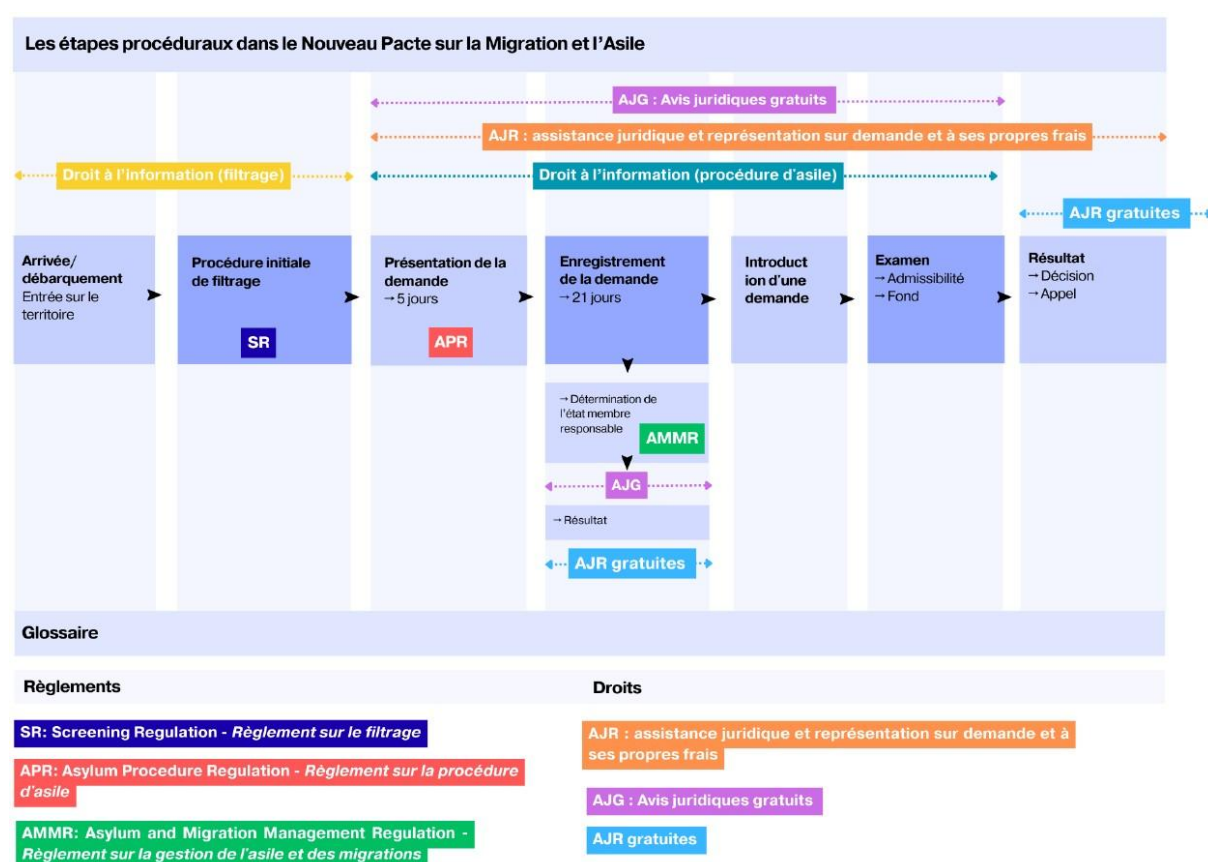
Les étapes procéduraux dans le Nouveau Pacte sur la Migration et l'Asile

AJG : Avis juridiques gratuits

AJR : assistance juridique et représentation sur demande et à ses propres frais

Droit à l'information (filtrage)

Droit à l'information (procédure d'asile)

AJR gratuites

Arrivée/ débarquement Entrée sur le territoire

Procédure initiale de filtrage

SR

Présentation de la demande → 5 jours

APR

Enregistrement de la demande → 21 jours

Introduct ion d'une demande

Examen → Admissibilité → Fond

Résultat → Décision → Appel

→ Détermination de l'état membre responsable

AMMR

AJG

→ Résultat

AJR gratuites

Glossaire

Règlements

SR: Screening Regulation - Règlement sur le filtrage

APR: Asylum Procedure Regulation - Règlement sur la procédure d'asile

AMMR: Asylum and Migration Management Regulation - Règlement sur la gestion de l'asile et des migrations

Droits

AJR : assistance juridique et représentation sur demande et à ses propres frais

AJG : Avis juridiques gratuits

AJR gratuites